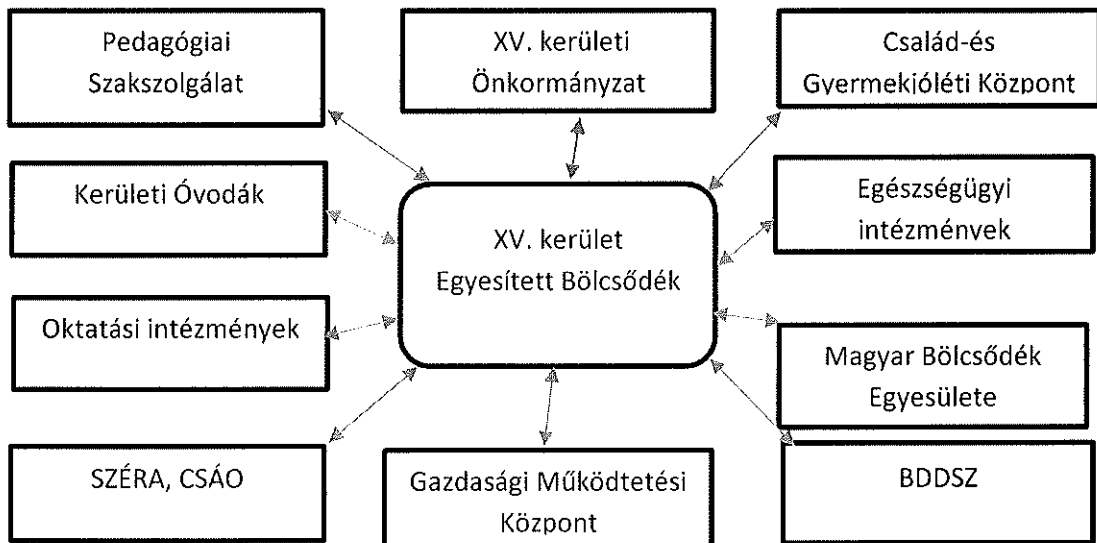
Pedagógiai Szakszolgálat

XV. kerületi Önkormányzat

Család-és Gyermekjóléti Központ

Kerületi Óvodák

XV. kerület Egyesített Bölcsődék

Egészségügyi intézmények

Oktatási intézmények

Magyar Bölcsődék Egyesülete

SZÉRA, CSÁO

Gazdasági Működtetési Központ

BDDSZ